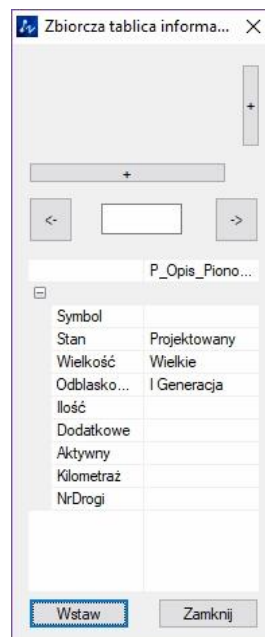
Zbiorcza tablica informa... ×

+

+

<-

->

| | P_Opis_Piono... |
|---|---|
| ⊟ | |
| Symbol | |
| Stan | Projektowany |
| Wielkość | Wielkie |
| Odblasko... | I Generacja |
| Ilość | |
| Dodatkowe | |
| Aktywny | |
| Kilometraż | |
| NrDrogi | |

Wstaw

Zamknij